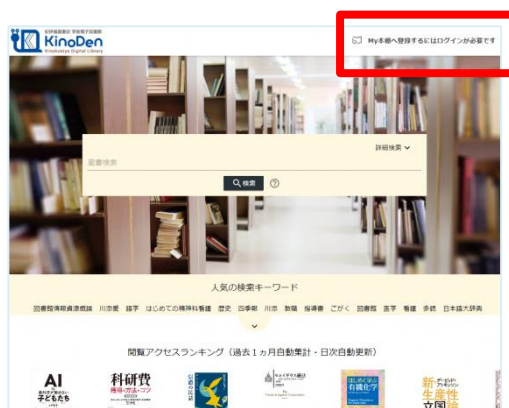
紀伊國屋書店 学術電子図書館
KinoDen
Kinokuniya Digital Library

My本棚へ登録するにはログインが必要です

詳細検索

全書検索

検索

人気の検索キーワード

図書館情報資源概論 川添愛 語学 はじめての精神科看護 歴史 四季報 川添 数理 指導書 ごかく 図書館 言学 看護 多読 日本語大辞典

閲覧アクセスランキング（過去１ヵ月自動集計・日次自動更新）

AI
子どもたち

科研費
獲得の方法とコツ

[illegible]

はじめて学ぶ有機化学

新・生産性立国論